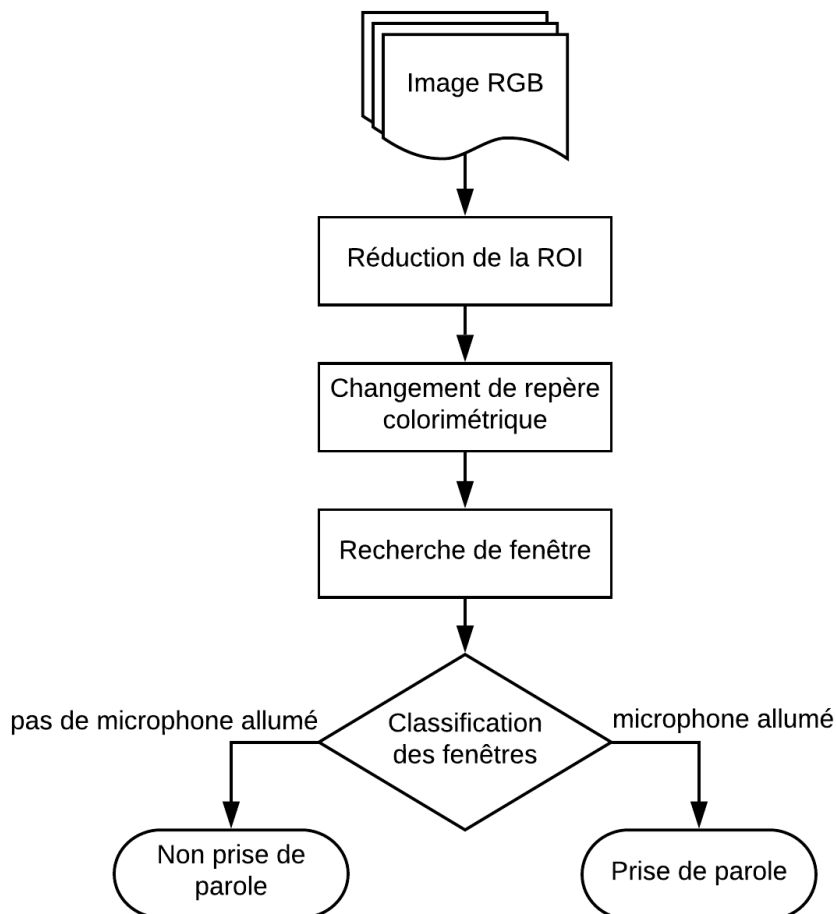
Image RGB

Réduction de la ROI

Changement de repère colorimétrique

Recherche de fenêtre

pas de microphone allumé

Classification des fenêtres

microphone allumé

Non prise de parole

Prise de parole